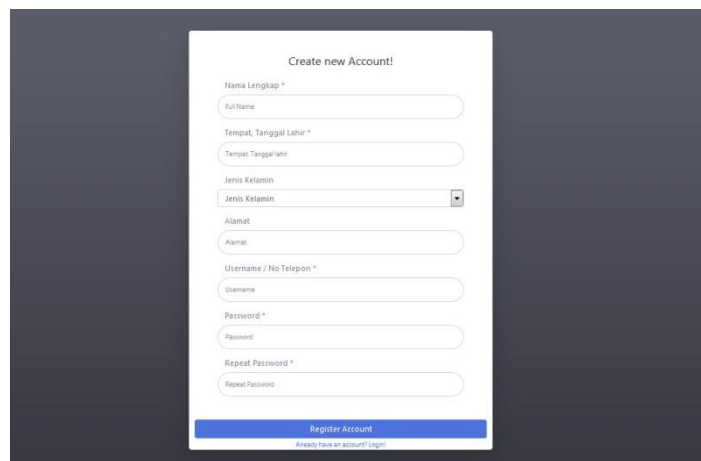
Create new Account!

Nama Lengkap *

Full Name

Tempat, Tanggal Lahir *

Tempat, Tanggal lahir

Jenis Kelamin

Jenis Kelamin

Alamat

Alamat

Username / No Telepon *

Username

Password *

Password

Repeat Password *

Repeat Password

Register Account

Already have an account? Login!